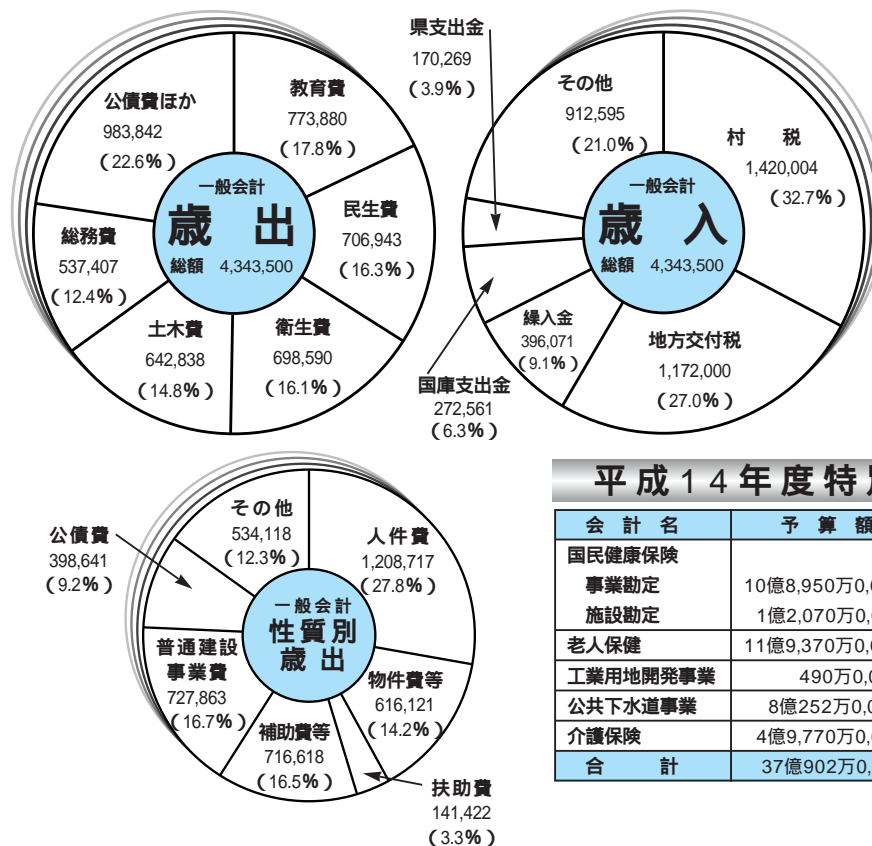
公債費ほか
983,842
（22.6%）

教育費
773,880
（17.8%）

一般会計
歳　出
総額　4,343,500

民生費
706,943
（16.3%）

総務費
537,407
（12.4%）

土木費
642,838
（14.8%）

衛生費
698,590
（16.1%）

県支出金
170,269
（3.9%）

その他
912,595
（21.0%）

村　税
1,420,004
（32.7%）

一般会計
歳　入
総額　4,343,500

繰入金
396,071
（9.1%）

地方交付税
1,172,000
（27.0%）

国庫支出金
272,561
（6.3%）

公債費
398,641
（9.2%）

その他
534,118
（12.3%）

人件費
1,208,717
（27.8%）

一般会計
性質別
歳出

普通建設
事業費
727,863
（16.7%）

物件費等
616,121
（14.2%）

補助費等
716,618
（16.5%）

扶助費
141,422
（3.3%）

平成14年度特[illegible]

| 会　計　名 | 予　算　額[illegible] |
|---|---|
| 国民健康保険 | |
| 事業勘定 | 10億8,950万0,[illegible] |
| 施設勘定 | 1億2,070万0,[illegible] |
| 老人保健 | 11億9,370万0,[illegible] |
| 工業用地開発事業 | 490万0,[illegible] |
| 公共下水道事業 | 8億252万0,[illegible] |
| 介護保険 | 4億9,770万0,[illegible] |
| 合　　計 | 37億902万0,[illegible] |